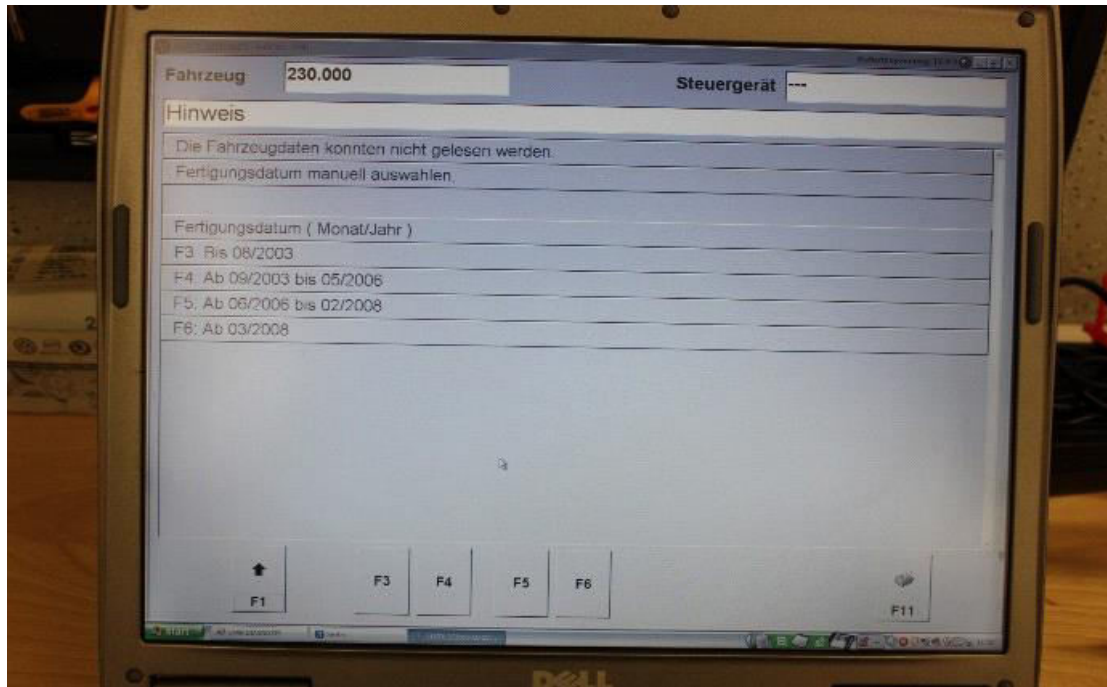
Fahrzeug 230.000

Steuergerät ---

Hinweis

Die Fahrzeugdaten konnten nicht gelesen werden.

Fertigungsdatum manuell auswählen.

Fertigungsdatum ( Monat/Jahr )

F3: Bis 08/2003

F4: Ab 09/2003 bis 05/2006

F5: Ab 06/2006 bis 02/2008

F6: Ab 03/2008

F1

F3

F4

F5

F6

F11

Start

DELL